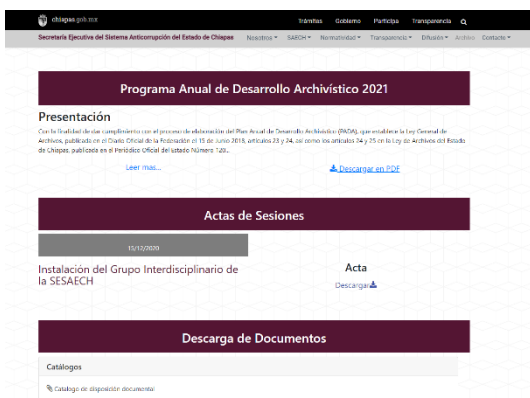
chiapas.gob.mx

Trámites Gobierno Participa Transparencia

Secretaría Ejecutiva del Sistema Anticorrupción del Estado de Chiapas Nosotros SAECH Normatividad Transparencia Difusión Archivo Contacto

Programa Anual de Desarrollo Archivístico 2021

Presentación

Con la finalidad de dar cumplimiento con el proceso de elaboración del Plan Anual de Desarrollo Archivístico (PADA), que establece la Ley General de Archivos, publicada en el Diario Oficial de la Federación el 15 de junio 2018, artículos 23 y 24, así como los artículos 24 y 25 en la Ley de Archivos del Estado de Chiapas, publicada en el Periódico Oficial del estado Número 128...

Leer mas...

Descargar en PDF

Actas de Sesiones

15/12/2020

Instalación del Grupo Interdisciplinario de la SESAECH

Acta

Descargar

Descarga de Documentos

Catálogos

Catálogo de disposición documental